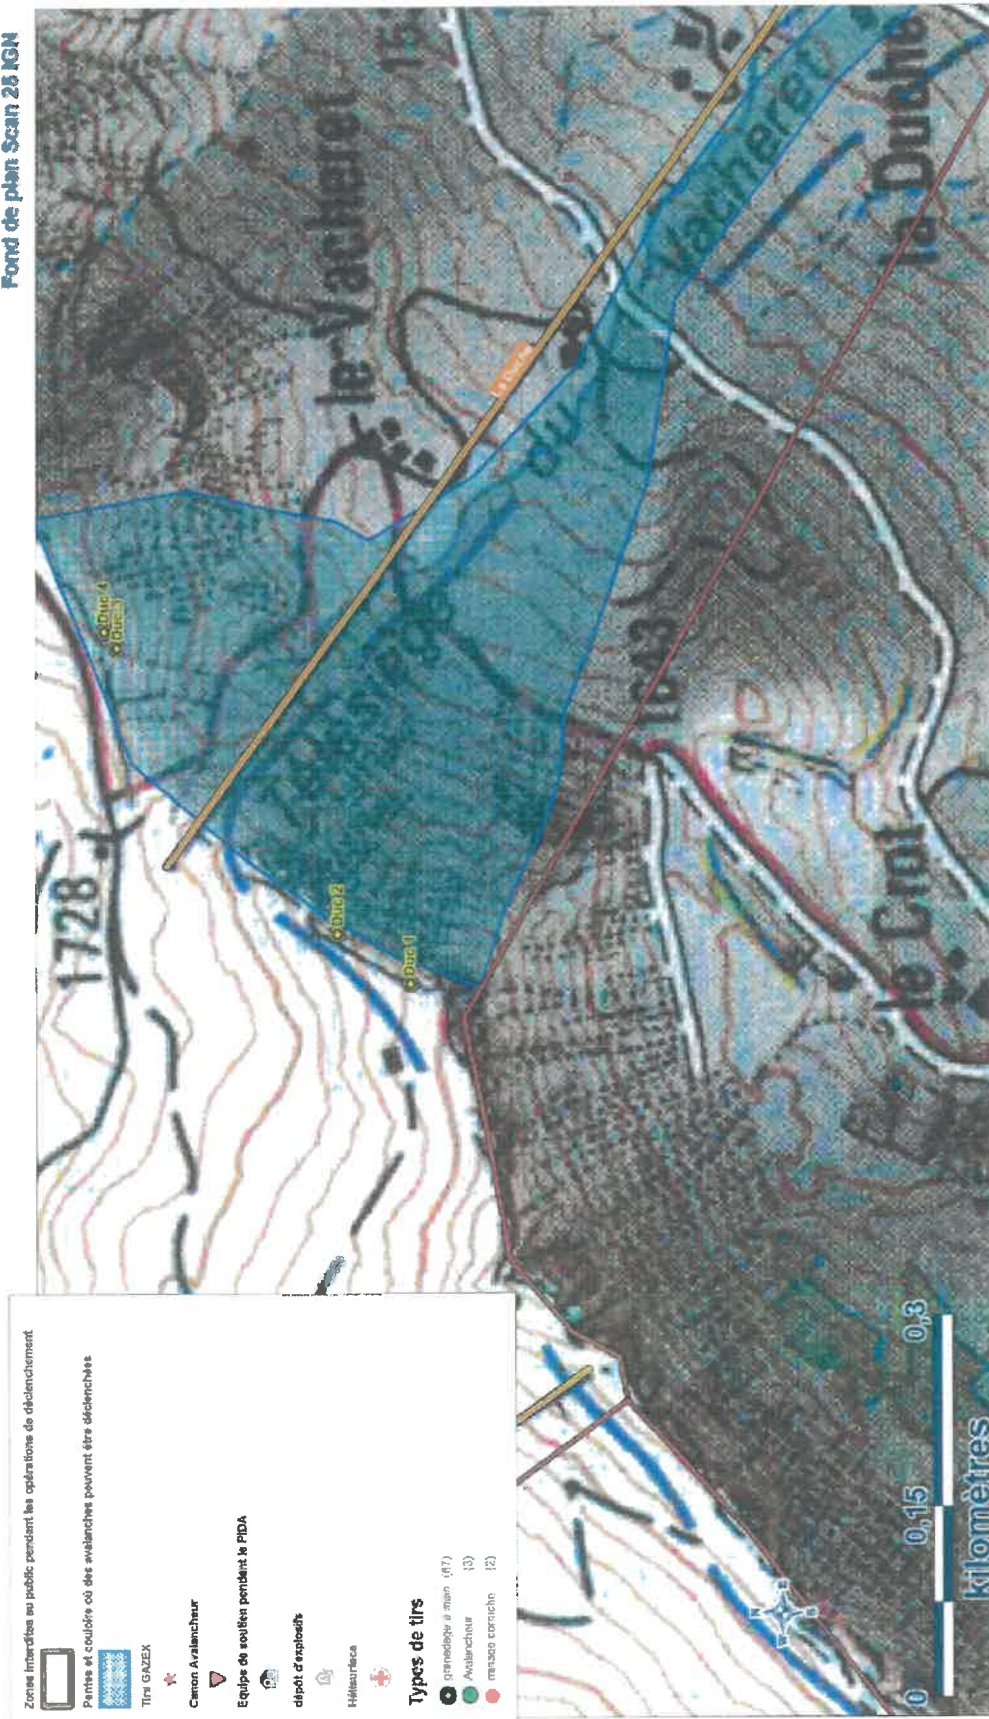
Fond de plan Scan 25 IGN

le Vacheret

du Vacheret

le Duche

1728

1643

le Crot

Duc 4
Duc 3
Duc 2
Duc 1

Zones interdites au public pendant les opérations de déclenchement

Pentes et couloirs où des avalanches peuvent être déclenchées

Tirs GAZEX

Canon Avalancheur

Equipe de soutien pendant le PIDA

dépôt d'explosifs

Hélisurface

Types de tirs
grenadage à main (87)
Avalancheur (3)
masse corniche (2)

0 0,15 0,3
kilomètres